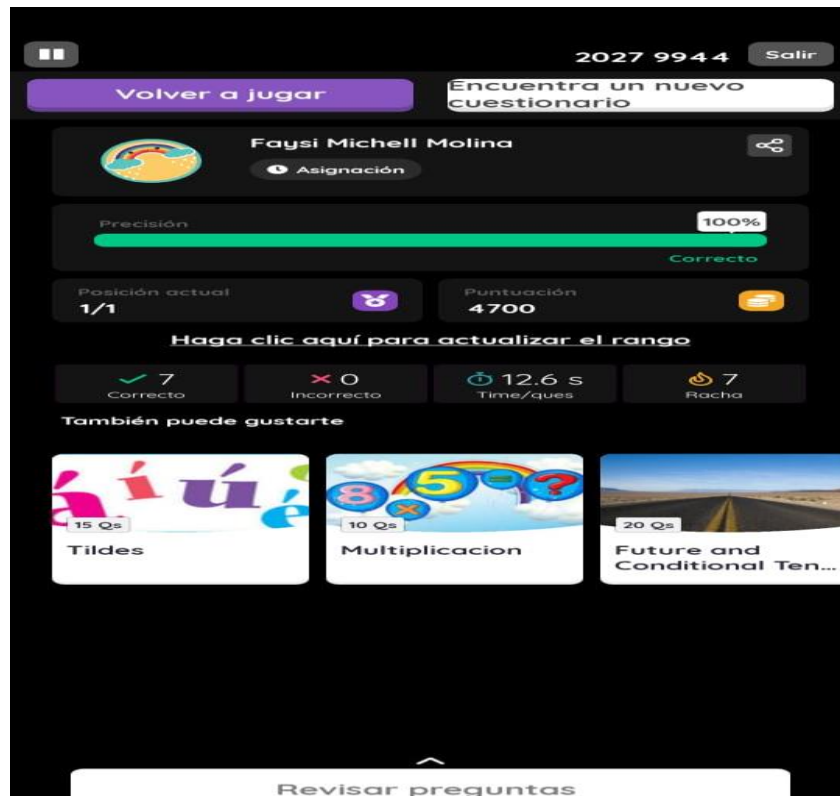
2027 9944 Salir

Volver a jugar

Encuentra un nuevo cuestionario

Faysi Michell Molina

Asignación

Precisión

100%

Correcto

Posición actual
1/1

Puntuación
4700

Haga clic aquí para actualizar el rango

7
Correcto

0
Incorrecto

12.6 s
Time/ques

7
Racha

También puede gustarte

15 Qs
Tildes

10 Qs
Multiplicacion

20 Qs
Future and Conditional Ten...

Revisar preguntas